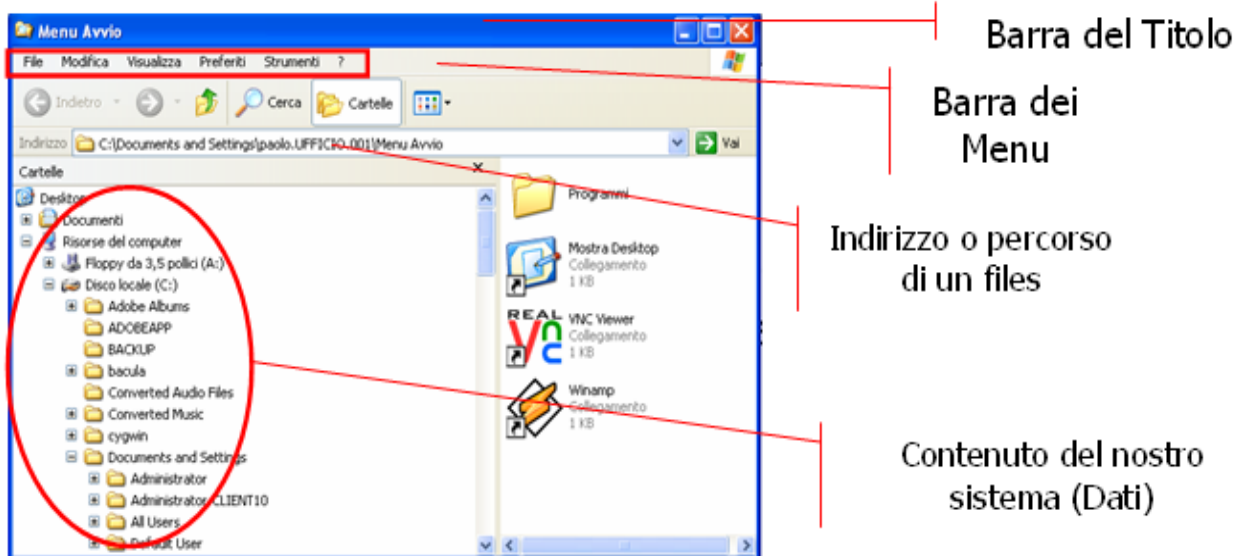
Menu Avvio

File Modifica Visualizza Preferiti Strumenti ?

Indietro Cerca Cartelle

Indirizzo C:\Documents and Settings\paolo.UFFICIO.001\Menu Avvio Vai

Cartelle

Desktop
Documenti
Risorse del computer
Floppy da 3,5 pollici (A:)
Disco locale (C:)
Adobe Albums
ADOBEAPP
BACKUP
bacula
Converted Audio Files
Converted Music
cygwin
Documents and Settings
Administrator
Administrator.CLIENT10
All Users
Default User

Programmi

Mostra Desktop
Collegamento
1 KB

VNC Viewer
Collegamento
1 KB

Winamp
Collegamento
1 KB

Barra del Titolo

Barra dei Menu

Indirizzo o percorso di un files

Contenuto del nostro sistema (Dati)